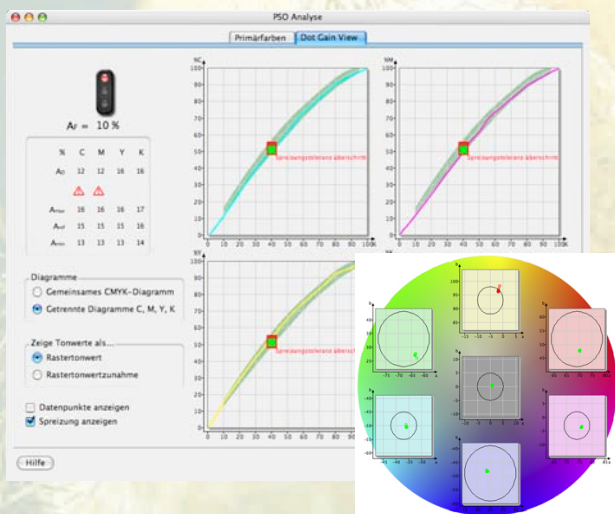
PSO Analyse

Primärfarben | Dot Gain View

$A_F$ = 10 %

| % | C | M | Y | K |
|---|---|---|---|---|
| $A_D$ | 12 | 12 | 16 | 16 |
| $A_{max}$ | 16 | 16 | 16 | 17 |
| $A_{ref}$ | 15 | 15 | 15 | 16 |
| $A_{min}$ | 13 | 13 | 13 | 14 |

%C
100
90
80
70
60
50
40
30
20
10
0
0 10 20 30 40 50 60 70 80 90 100
Spreizungstoleranz überschritt

%M
100
90
80
70
60
50
40
30
20
10
0
0 10 20 30 40 50 60 70 80 90 100
Spreizungstoleranz überschritt

100
90
80
70
60
50
40
30
20
10
0
0 10 20 30 40 50 60 70 80 90
Spreizungstoleranz überschritt

Diagramme
Gemeinsames CMYK-Diagramm
Getrennte Diagramme C, M, Y, K

Zeige Tonwerte als...
Rastertonwert
Rastertonwertzunahme

Datenpunkte anzeigen
Spreizung anzeigen

Hilfe